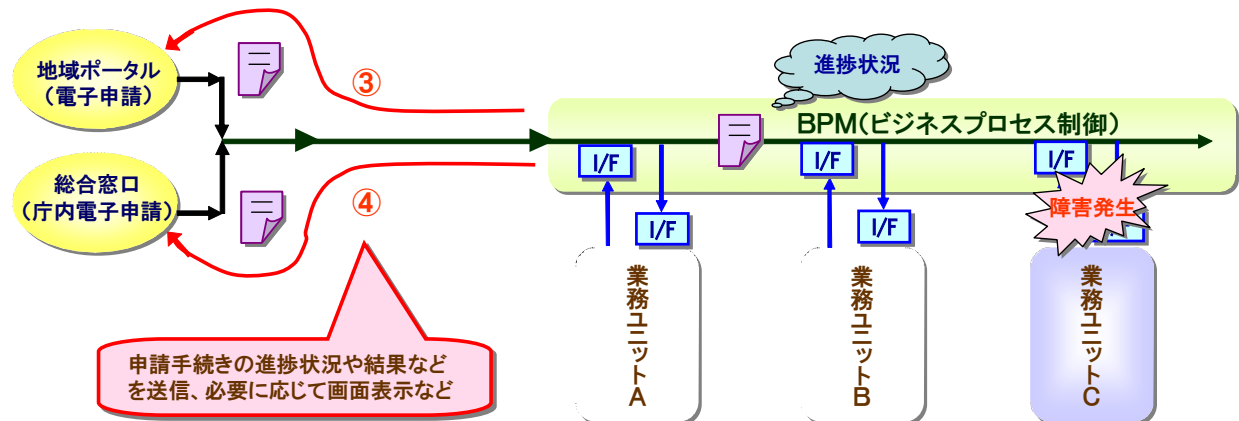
地域ポータル
（電子申請）

総合窓口
（庁内電子申請）

③

④

進捗状況

BPM（ビジネスプロセス制御）

I/F

I/F

I/F

I/F

I/F

障害発生

業務ユニットA

業務ユニットB

業務ユニットC

申請手続きの進捗状況や結果など
を送信、必要に応じて画面表示など